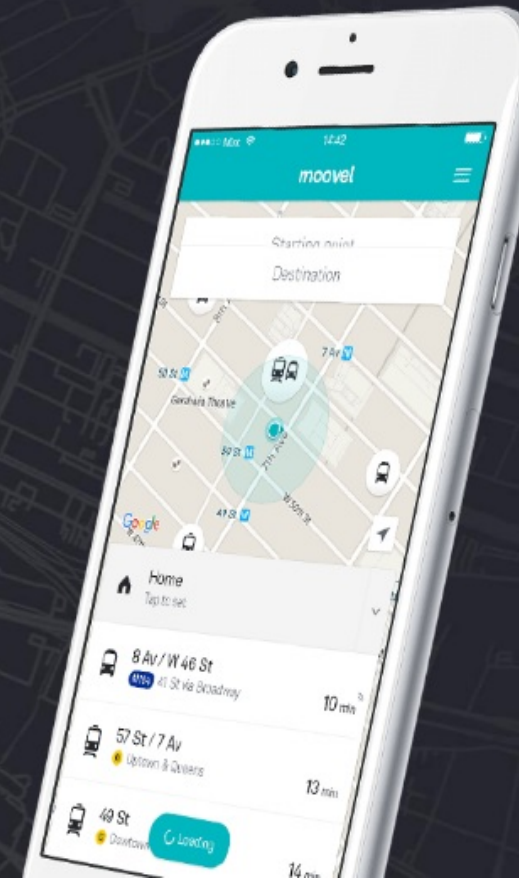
●●●○○ Mtx
14:42
moovel
Starting point
Destination
7 Av
50 St
Gershwin Theatre
50 St
49 St
W 50th St
7th Ave
Google
Home
Tap to set
8 Av / W 46 St
MTA 41 St via Broadway
10 min
57 St / 7 Av
Uptown & Queens
13 min
49 St
Downtown
Loading
14 min